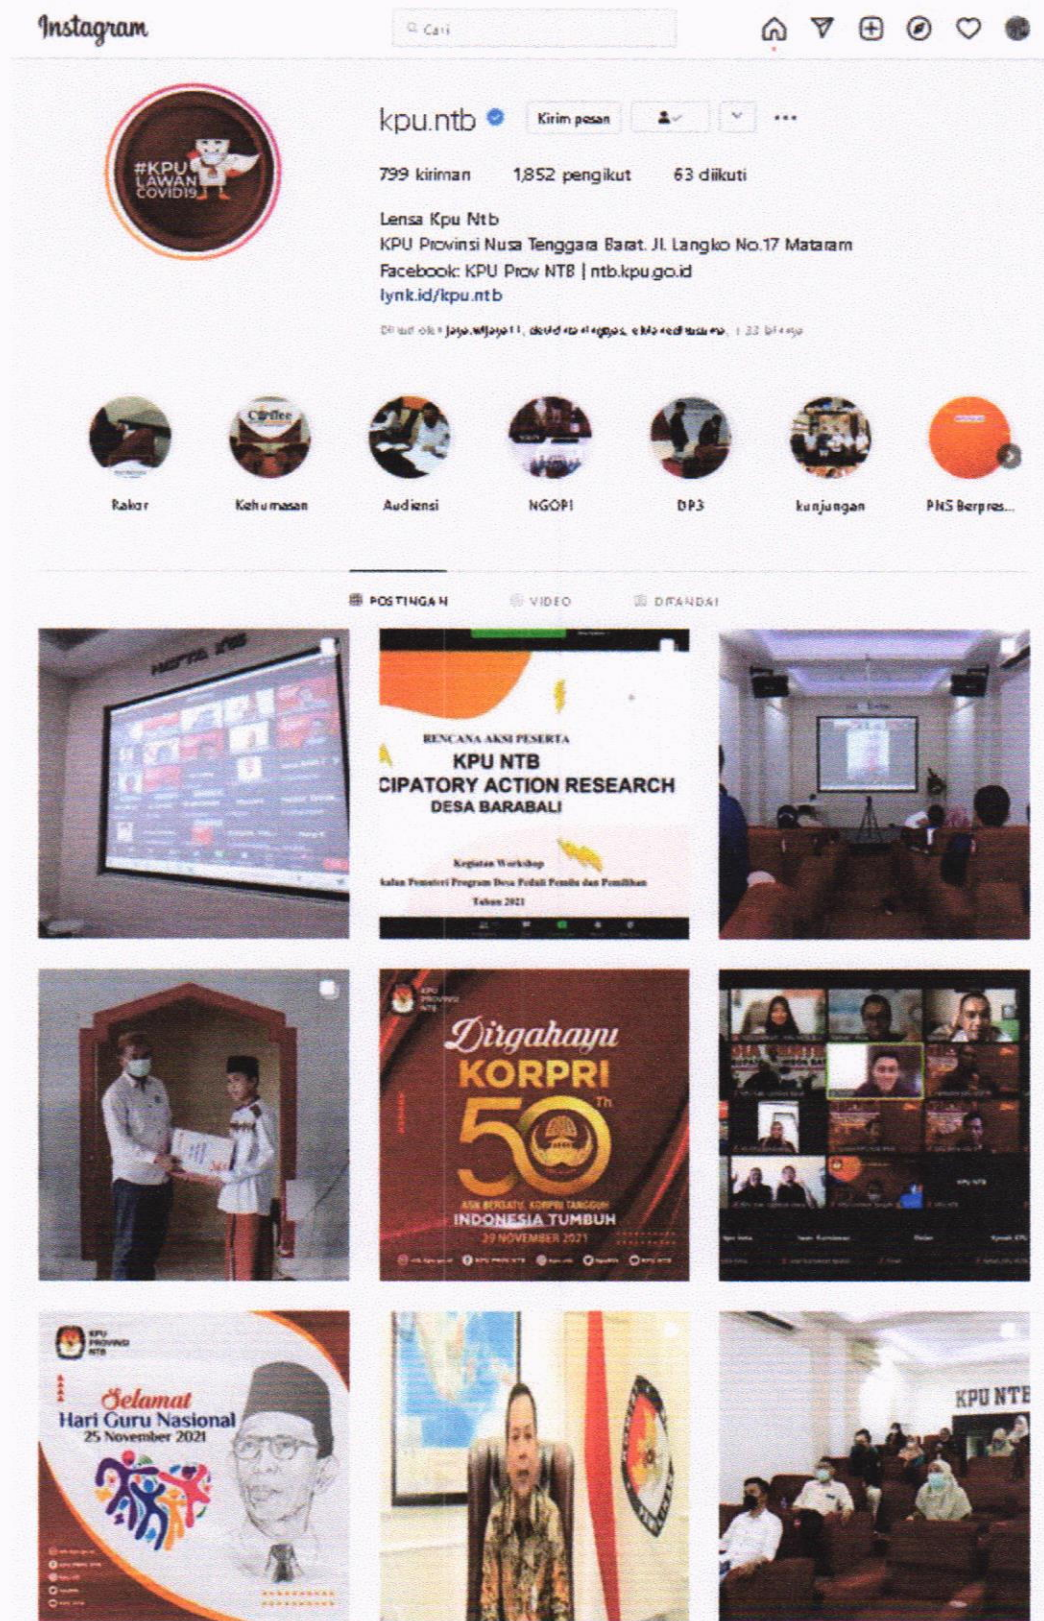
Instagram

Cari

#KPU LAWAN COVID19

kpu.ntb

Kirim pesan

799 kiriman 1.852 pengikut 63 diikuti

Lensa Kpu Ntb
KPU Provinsi Nusa Tenggara Barat. Jl. Langko No.17 Mataram
Facebook: KPU Prov NTB | ntb.kpu.go.id
lynk.id/kpu.ntb

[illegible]

Rakor Kehumasan Audiensi NGOPI DP3 kunjungan PNS Berpres...

POSTINGAN VIDEO DITANDAI

RENCANA AKSI PESERTA
KPU NTB
CIPATORY ACTION RESEARCH
DESA BARABALI
Kegiatan Workshop
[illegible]kalan Pemateri Program Desa Peduli Pemilu dan Pemilihan
Tahun 2021

KPU PROVINSI NTB
Dirgahayu
KORPRI
50 Th
ASN BERSATU, KORPRI TANGGUH
INDONESIA TUMBUH
29 NOVEMBER 2021

KPU NTB

KPU PROVINSI NTB
Selamat
Hari Guru Nasional
25 November 2021

KPU NTB